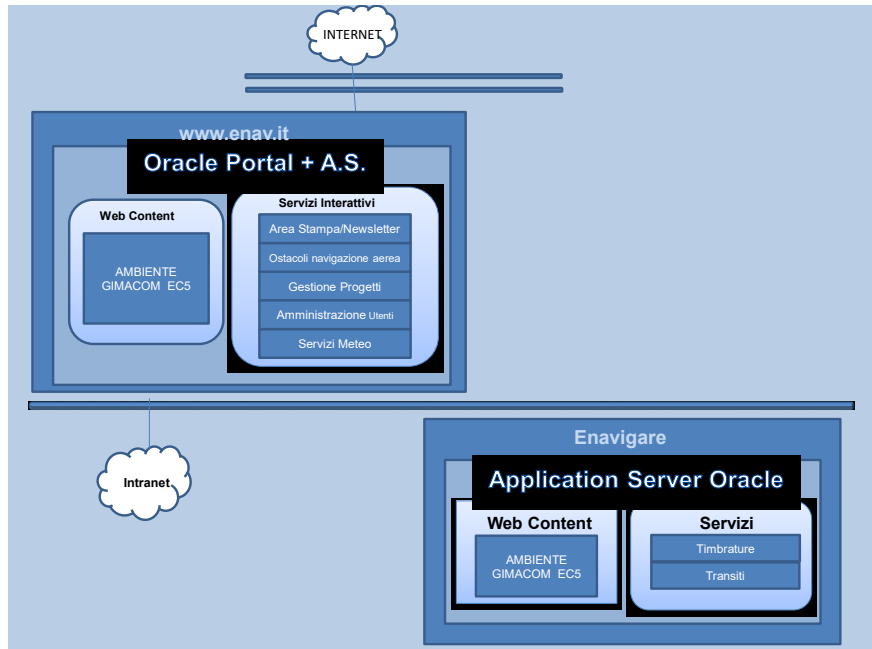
INTERNET

www.enav.it

Oracle Portal + A.S.

Web Content

AMBIENTE GIMACOM EC5

Servizi Interattivi

Area Stampa/Newsletter

Ostacoli navigazione aerea

Gestione Progetti

Amministrazione Utenti

Servizi Meteo

Intranet

Enavigare

Application Server Oracle

Web Content

AMBIENTE GIMACOM EC5

Servizi

Timbrature

Transiti